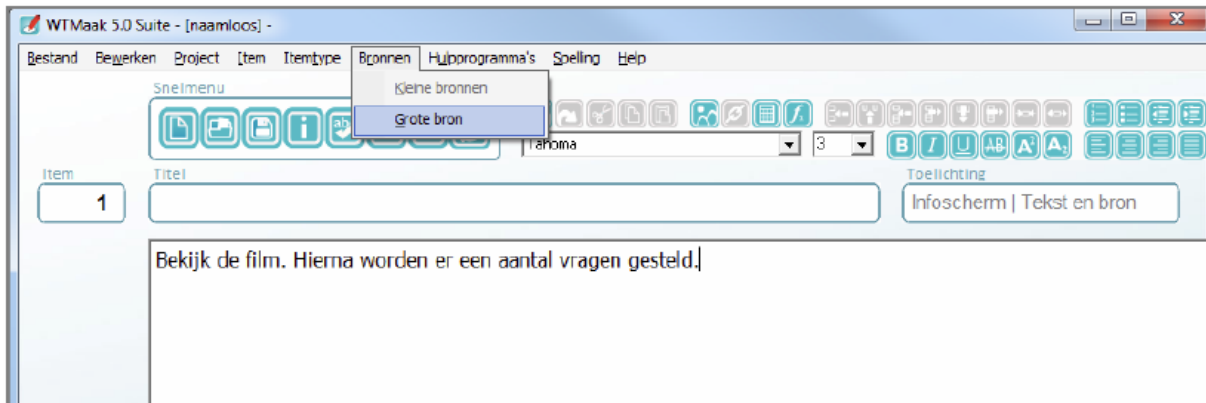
WTMaak 5.0 Suite - [naamloos] -

Bestand Bewerken Project Item Itemtype Bronnen Hulpprogramma's Spelling Help

Snelmenu

Kleine bronnen

Grote bron

Tahoma

3

Item

1

Titel

Toelichting

Infoscherm | Tekst en bron

Bekijk de film. Hierna worden er een aantal vragen gesteld.